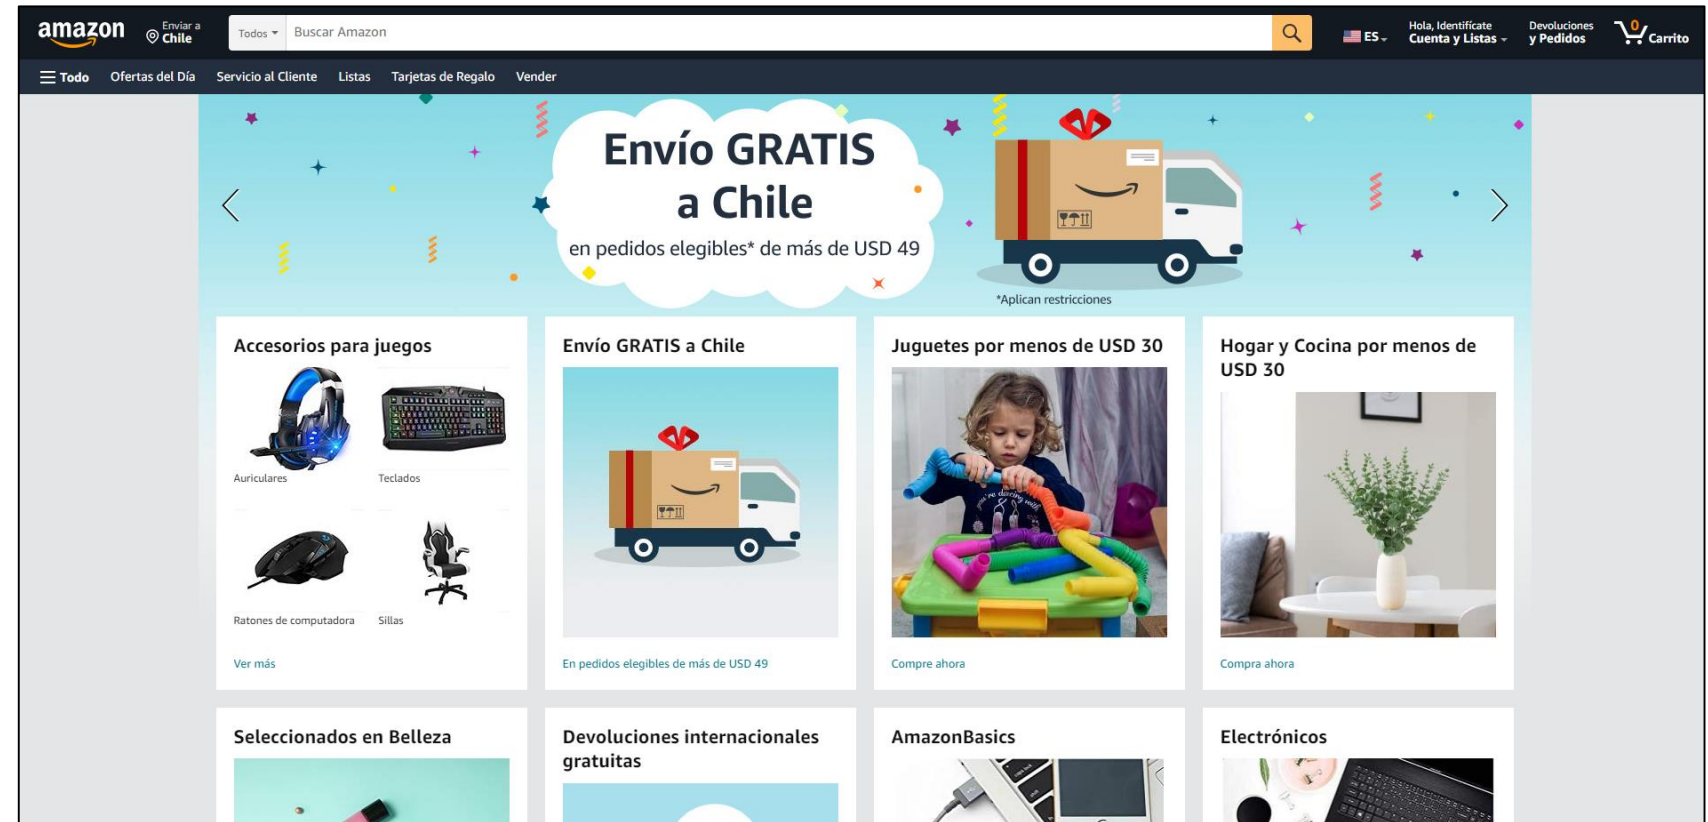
amazon

Enviar a
Chile

Todos

Buscar Amazon

ES

Hola, Identifícate
Cuenta y Listas

Devoluciones
y Pedidos

0
Carrito

Todo Ofertas del Día Servicio al Cliente Listas Tarjetas de Regalo Vender

Envío GRATIS a Chile
en pedidos elegibles* de más de USD 49

*Aplican restricciones

Accesorios para juegos

Auriculares

Teclados

Ratones de computadora

Sillas

Ver más

Envío GRATIS a Chile

En pedidos elegibles de más de USD 49

Juguetes por menos de USD 30

Compre ahora

Hogar y Cocina por menos de USD 30

Compra ahora

Seleccionados en Belleza

Devoluciones internacionales gratuitas

AmazonBasics

Electrónicos